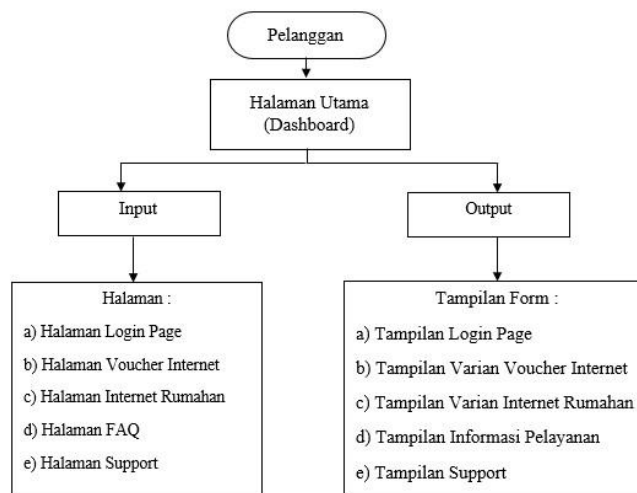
Pelanggan

Halaman Utama
(Dashboard)

Input

Output

Halaman :

a) Halaman Login Page

b) Halaman Voucher Internet

c) Halaman Internet Rumahan

d) Halaman FAQ

e) Halaman Support

Tampilan Form :

a) Tampilan Login Page

b) Tampilan Varian Voucher Internet

c) Tampilan Varian Internet Rumahan

d) Tampilan Informasi Pelayanan

e) Tampilan Support